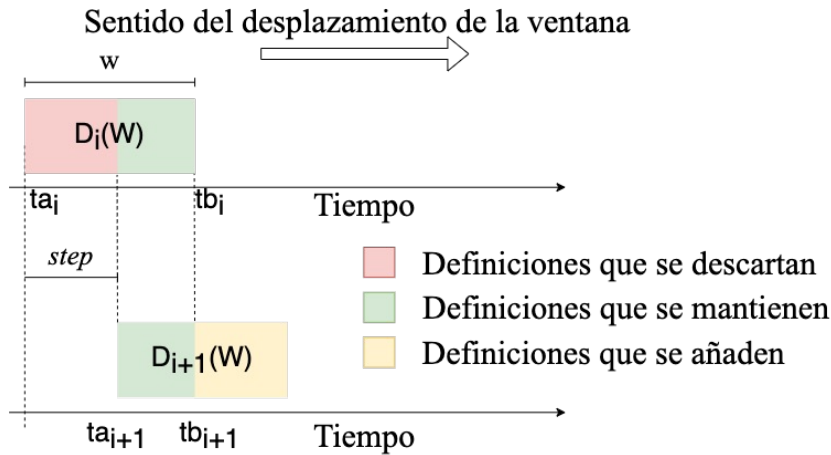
Sentido del desplazamiento de la ventana

w

$D_i(W)$

$ta_i$

$tb_i$

Tiempo

*step*

Definiciones que se descartan

Definiciones que se mantienen

Definiciones que se añaden

$D_{i+1}(W)$

$ta_{i+1}$

$tb_{i+1}$

Tiempo